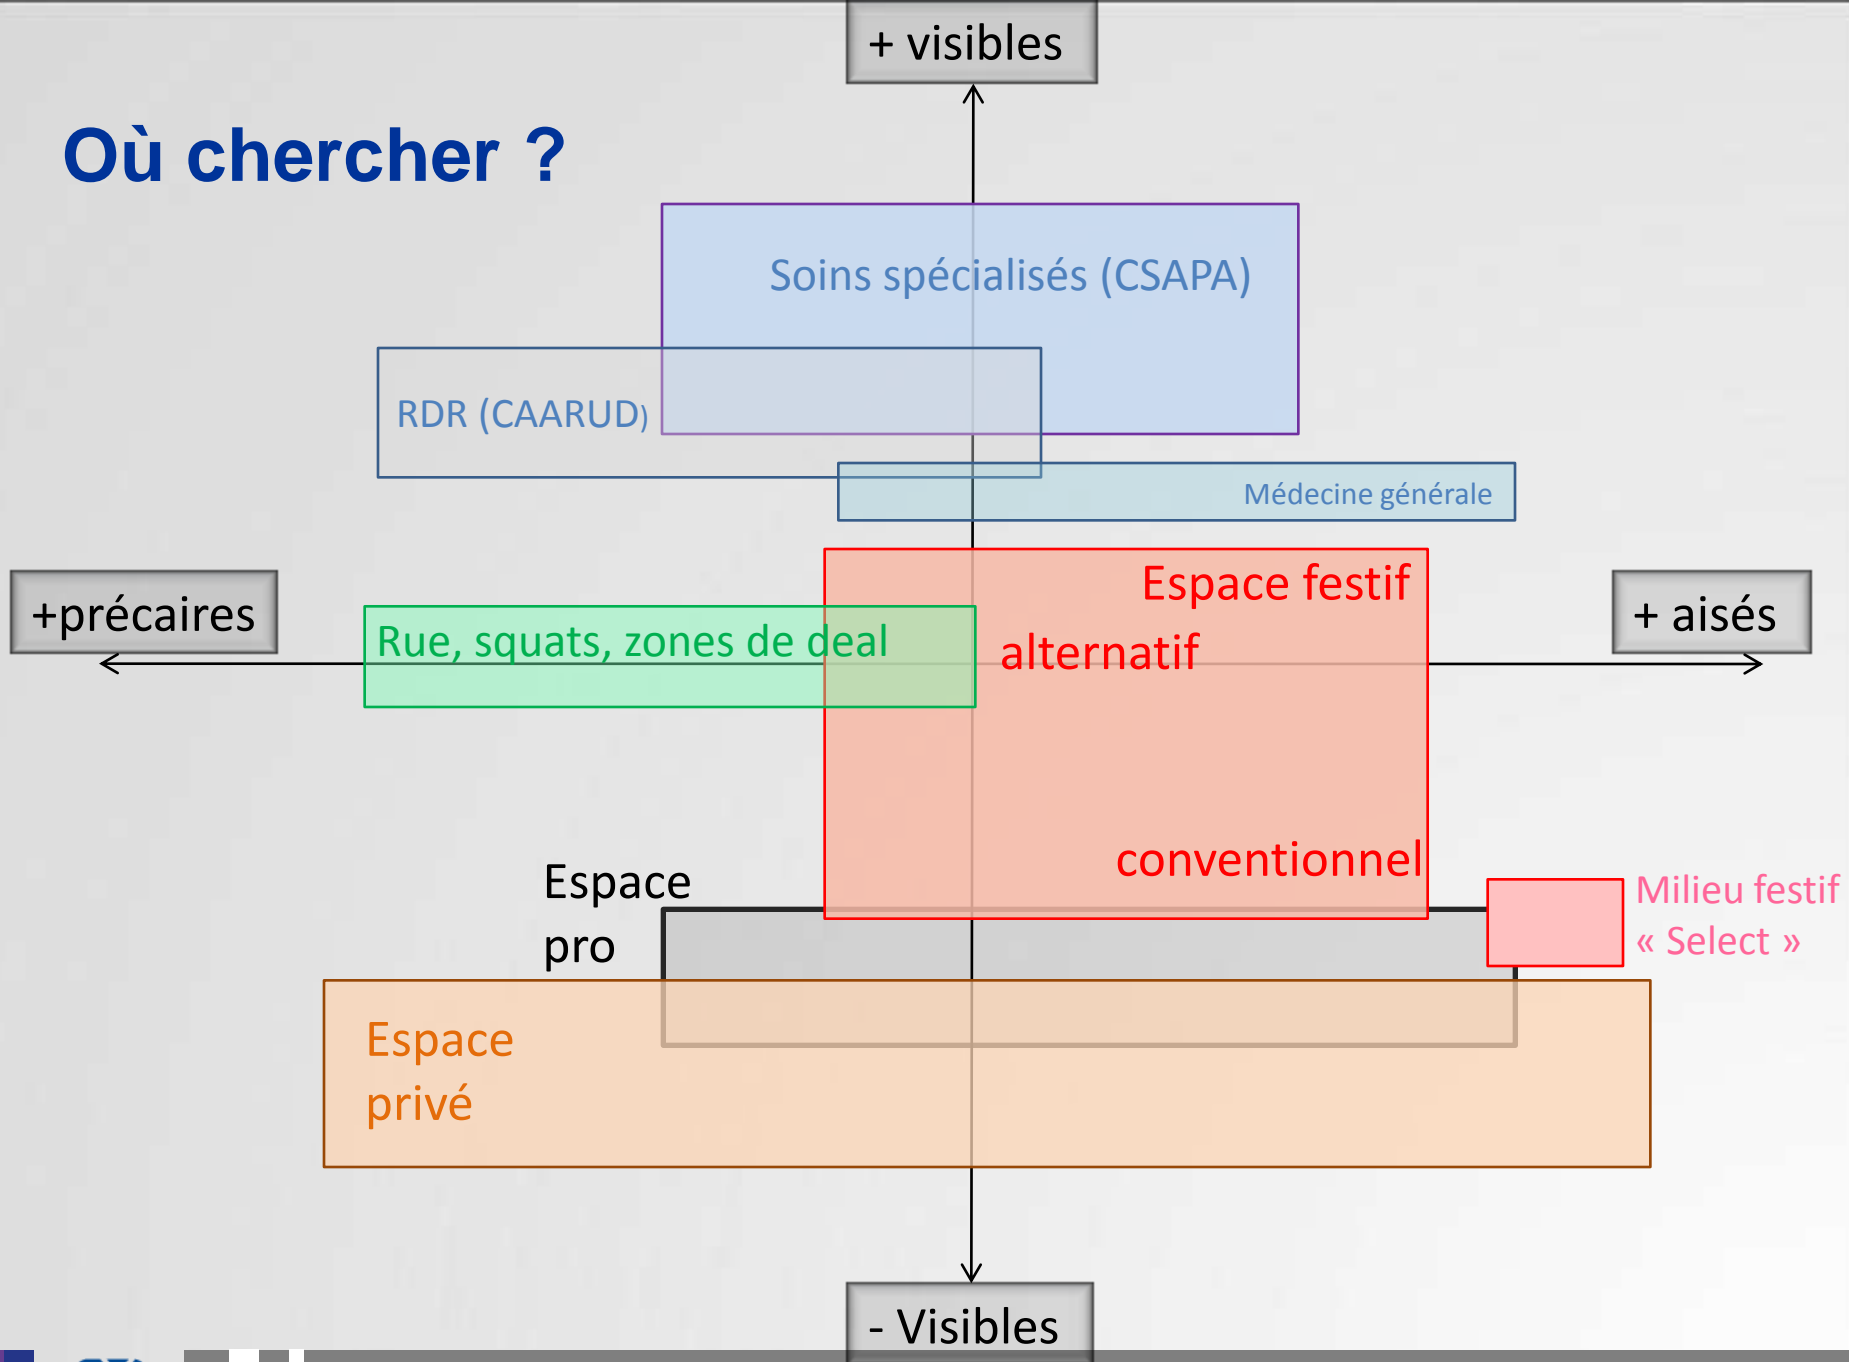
+ visibles

Où chercher ?

Soins spécialisés (CSAPA)

RDR (CAARUD)

Médecine générale

+précaires

Espace festif

+ aisés

Rue, squats, zones de deal

alternatif

conventionnel

Espace pro

Milieu festif « Select »

Espace privé

- Visibles